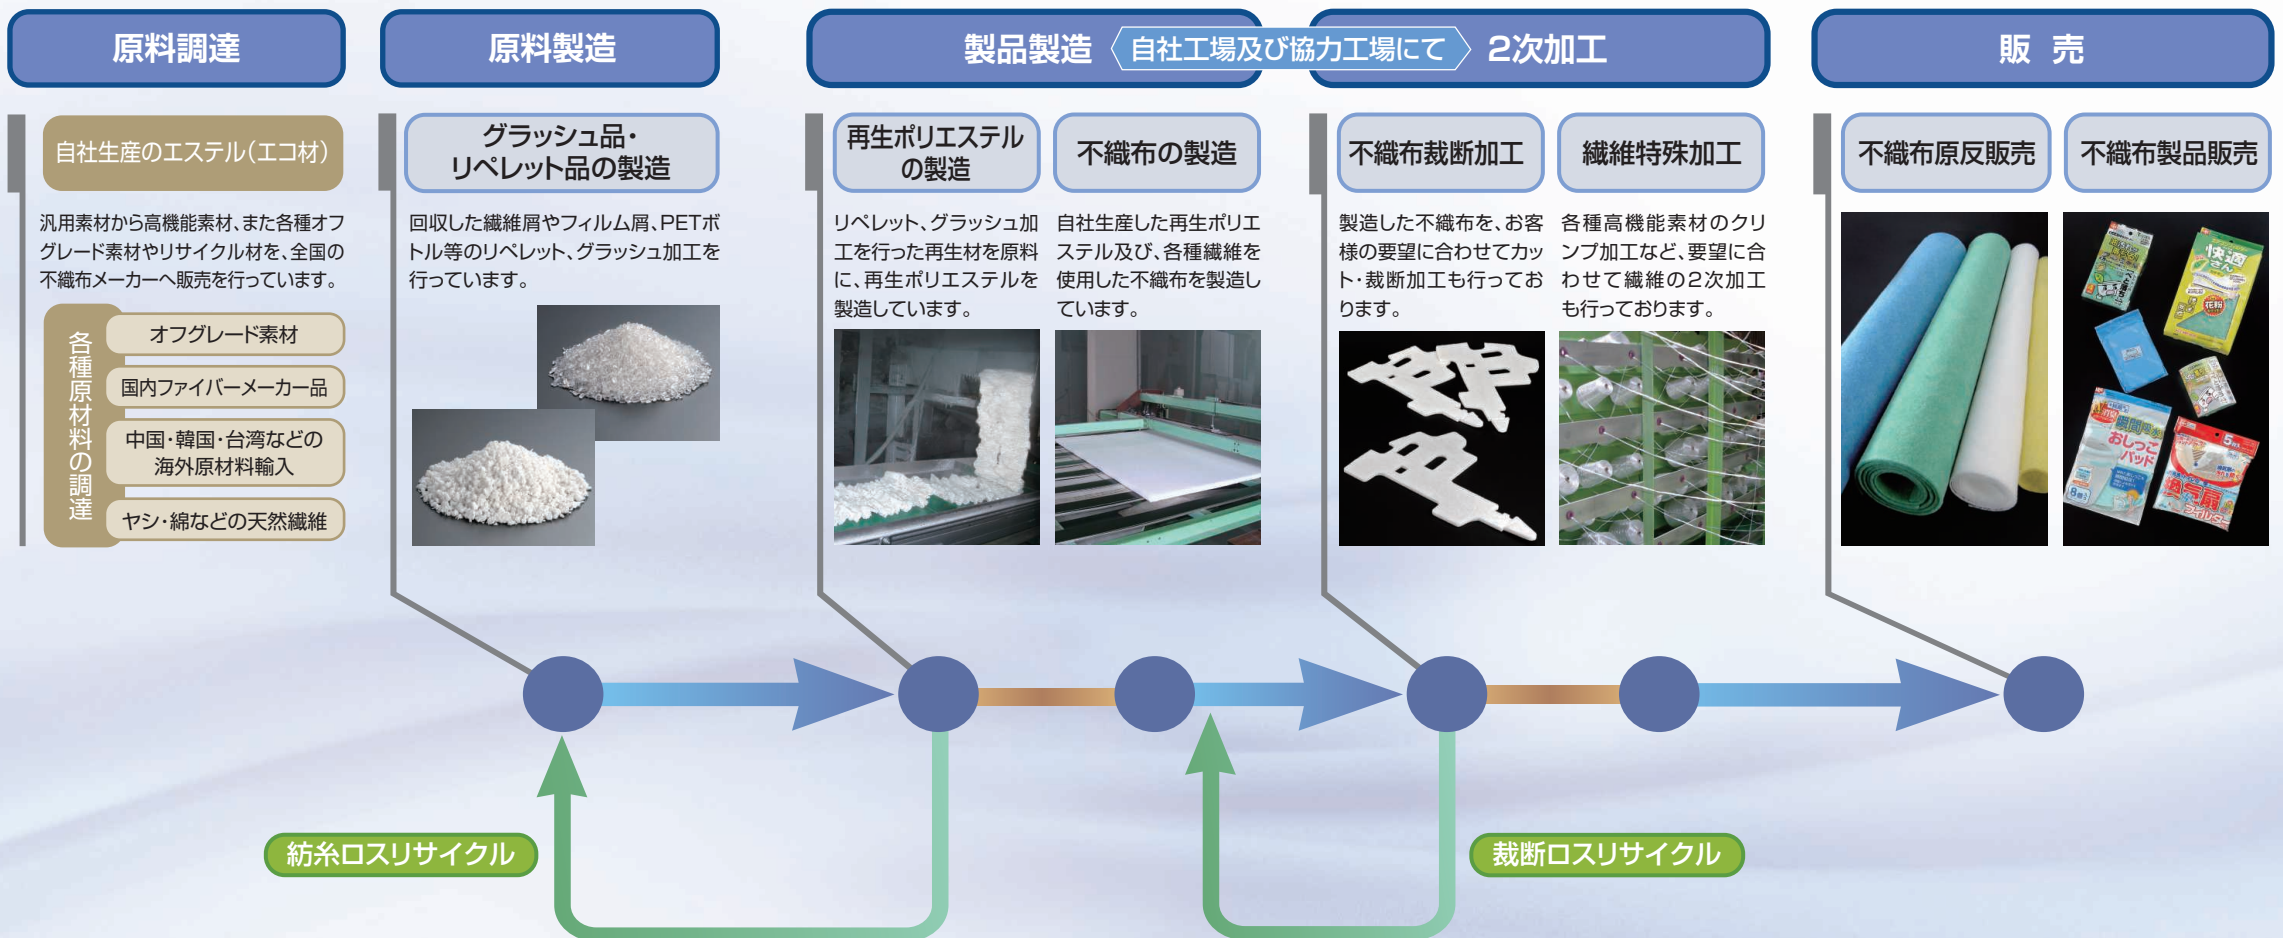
原料調達

原料製造

製品製造 自社工場及び協力工場にて 2次加工

販 売

自社生産のエステル(エコ材)

汎用素材から高機能素材、また各種オフグレード素材やリサイクル材を、全国の不織布メーカーへ販売を行っています。

各種原材料の調達

オフグレード素材

国内ファイバーメーカー品

中国·韓国·台湾などの海外原材料輸入

ヤシ·綿などの天然繊維

グラッシュ品·リペレット品の製造

回収した繊維屑やフィルム屑、PETボトル等のリペレット、グラッシュ加工を行っています。

再生ポリエステルの製造

リペレット、グラッシュ加工を行った再生材を原料に、再生ポリエステルを製造しています。

不織布の製造

自社生産した再生ポリエステル及び、各種繊維を使用した不織布を製造しています。

不織布裁断加工

製造した不織布を、お客様の要望に合わせてカット·裁断加工も行っております。

繊維特殊加工

各種高機能素材のクリンプ加工など、要望に合わせて繊維の2次加工も行っております。

不織布原反販売

不織布製品販売

快適

花粉

おしっこパッド

フィルター

紡糸ロスリサイクル

裁断ロスリサイクル